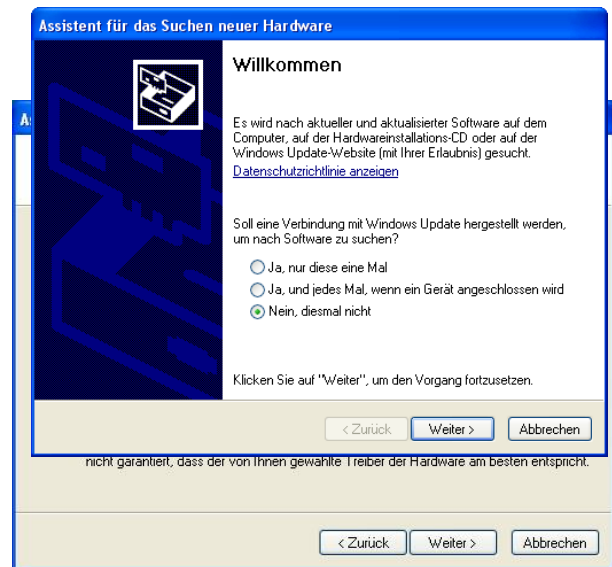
Assistent für das Suchen neuer Hardware

As

Willkommen

Es wird nach aktueller und aktualisierter Software auf dem Computer, auf der Hardwareinstallations-CD oder auf der Windows Update-Website (mit Ihrer Erlaubnis) gesucht.

Datenschutzrichtlinie anzeigen

Soll eine Verbindung mit Windows Update hergestellt werden, um nach Software zu suchen?

Ja, nur diese eine Mal

Ja, und jedes Mal, wenn ein Gerät angeschlossen wird

Nein, diesmal nicht

Klicken Sie auf "Weiter", um den Vorgang fortzusetzen.

< Zurück
Weiter >
Abbrechen

nicht garantiert, dass der von Ihnen gewählte Treiber der Hardware am besten entspricht.

< Zurück
Weiter >
Abbrechen